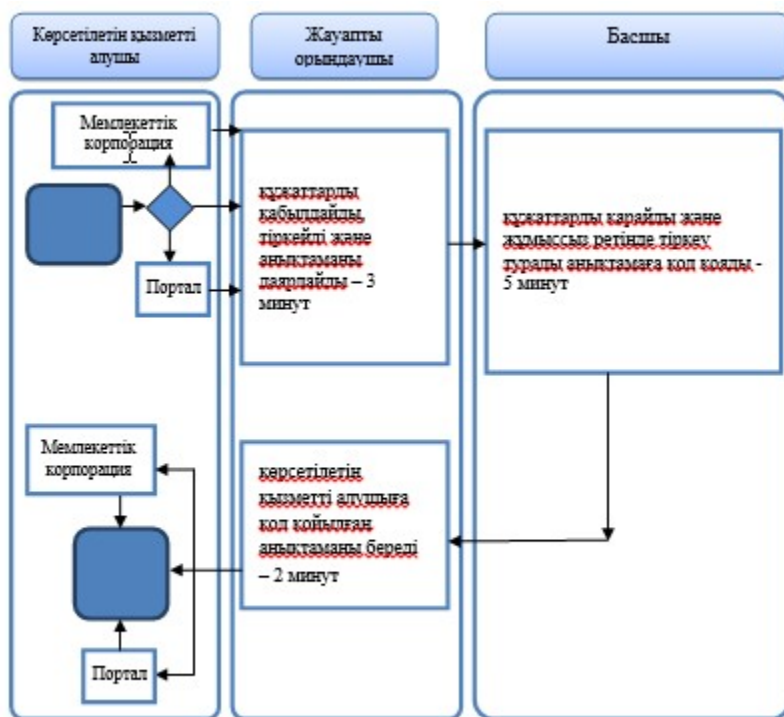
Көрсетілетін қызметті алушы

Жауапты орындаушы

Басшы

Мемлекеттік корпорация

құжаттарды қабылдайды, тіркейді және анықтаманы дайындайды – 3 минут

Портал

құжаттарды қарайды және жұмыссыз ретінде тіркеу туралы анықтамаға қол қояды - 5 минут

Мемлекеттік корпорация

көрсетілетін қызметті алушыға қол қойылған анықтаманы береді – 2 минут

Портал